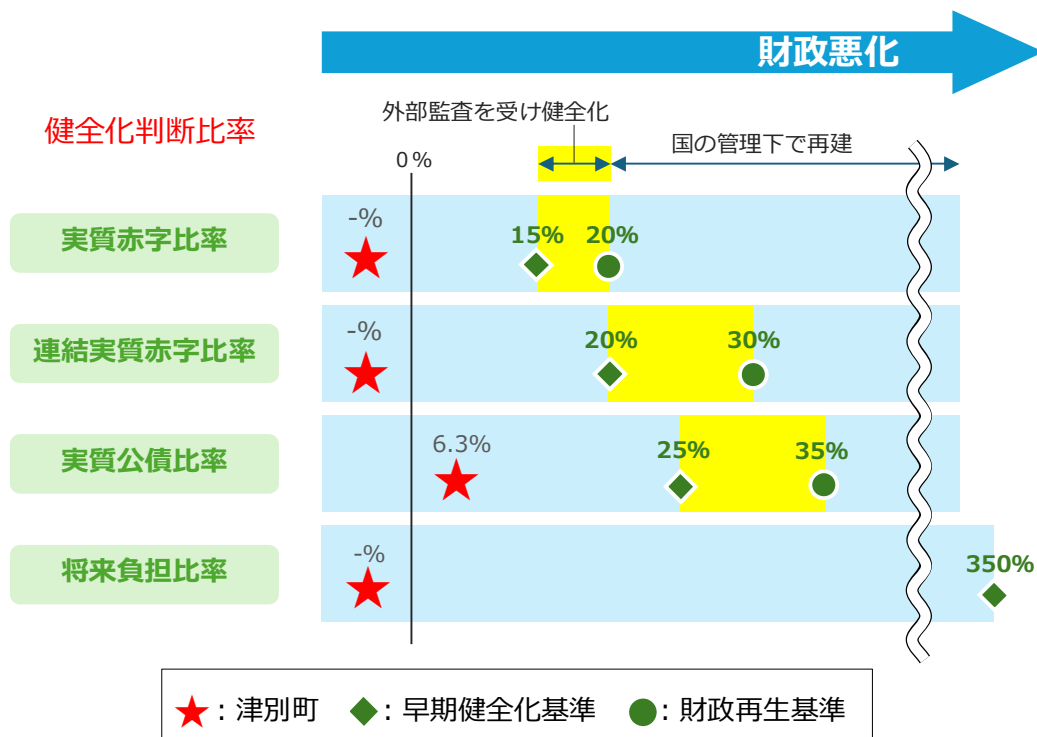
財政悪化

健全化判断比率

外部監査を受け健全化

国の管理下で再建

0%

実質赤字比率
-%
15%
20%

連結実質赤字比率
-%
20%
30%

実質公債比率
6.3%
25%
35%

将来負担比率
-%
350%

：津別町　：早期健全化基準　：財政再生基準